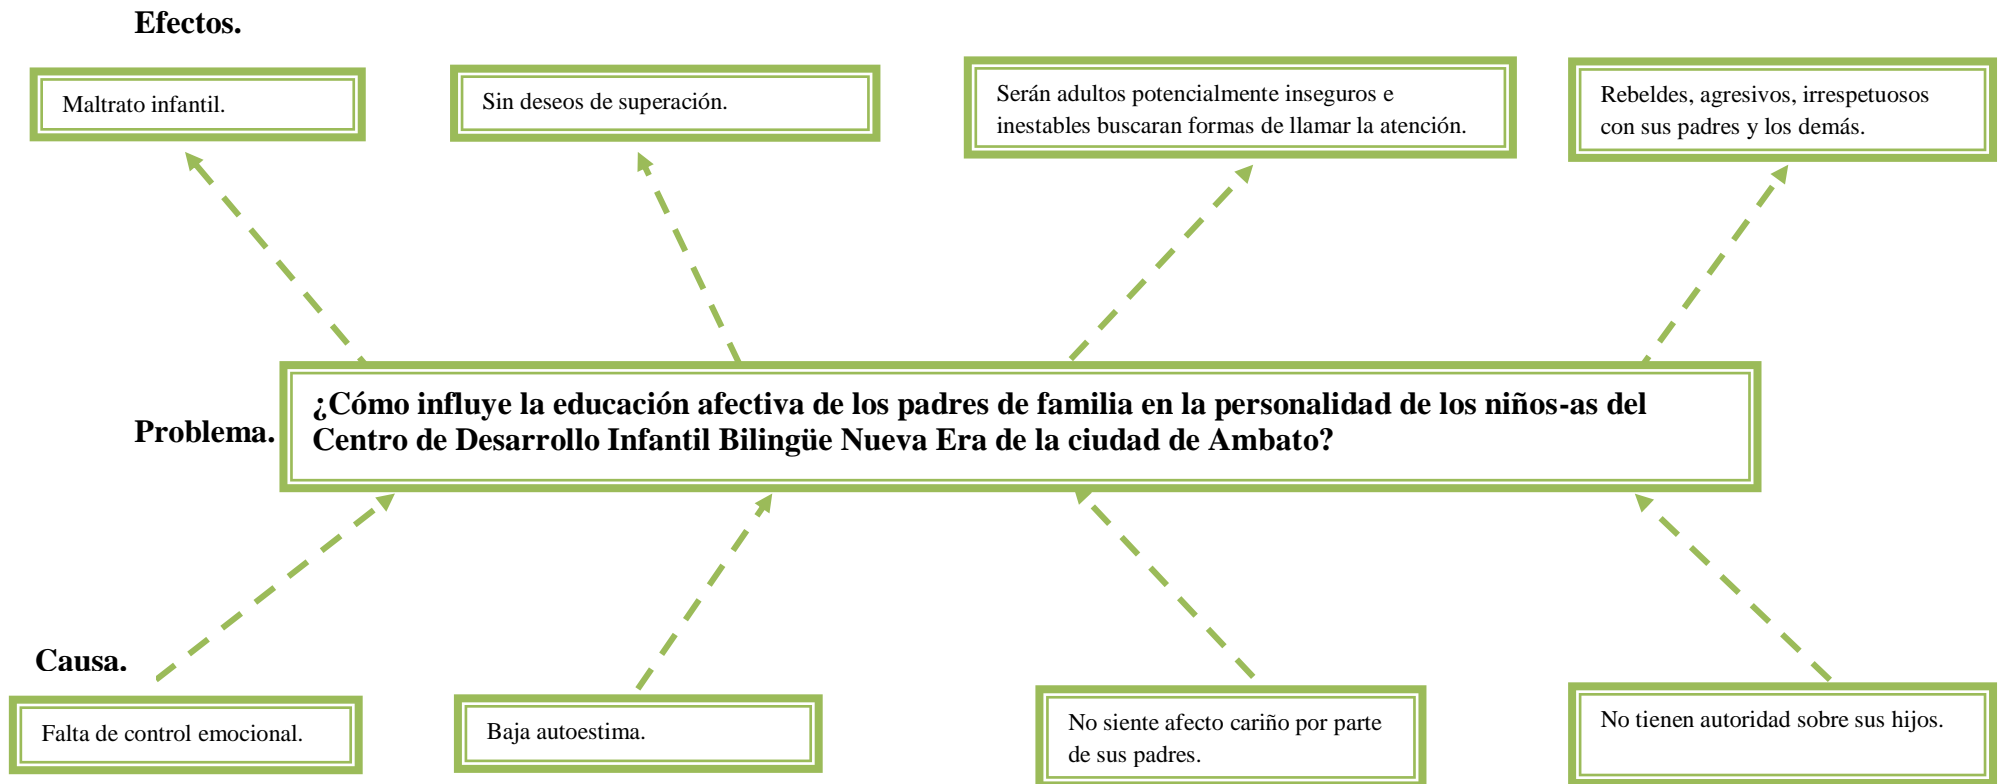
Efectos.

Maltrato infantil.

Sin deseos de superación.

Serán adultos potencialmente inseguros e inestables buscaran formas de llamar la atención.

Rebeldes, agresivos, irrespetuosos con sus padres y los demás.

Problema.

¿Cómo influye la educación afectiva de los padres de familia en la personalidad de los niños-as del Centro de Desarrollo Infantil Bilingüe Nueva Era de la ciudad de Ambato?

Causa.

Falta de control emocional.

Baja autoestima.

No siente afecto cariño por parte de sus padres.

No tienen autoridad sobre sus hijos.